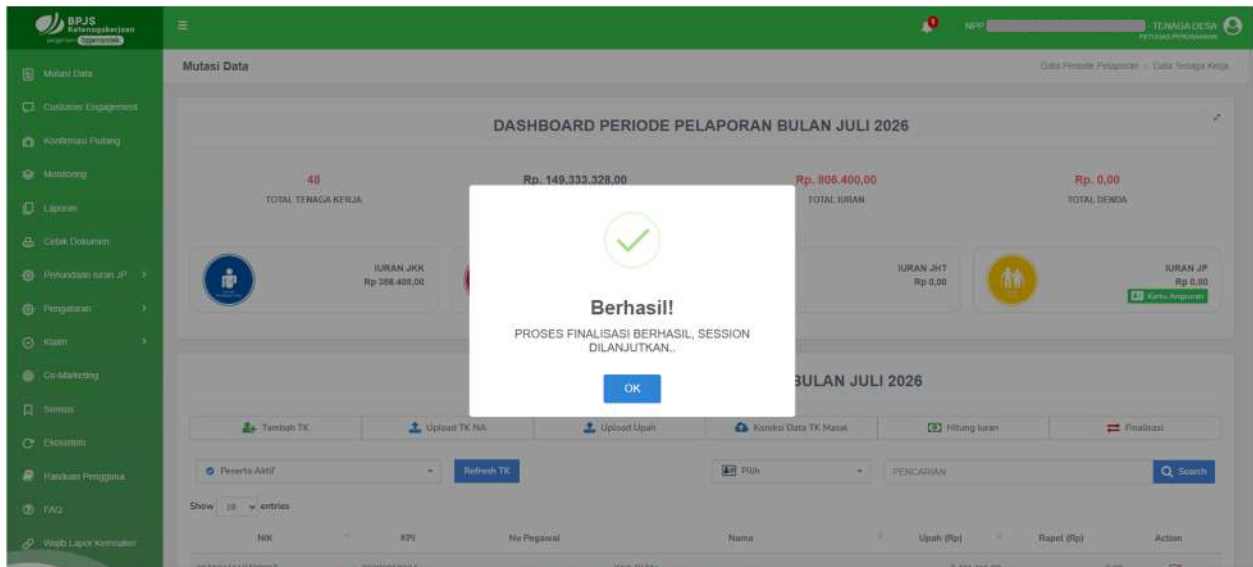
BPJS Ketenagakerjaan

Mutasi Data
Customer Engagement
Konfirmasi Pulang
Monitoring
Laporan
Cetak Dokumen
Penundaan Iuran JP
Pengaturan
Klaim
Co-Marketing
Semua
Ekosistem
Panduan Pengguna
FAQ
Wajib Lapor Ketenagakerjaan

NPP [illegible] - TENAGA DESA

Mutasi Data

Data Periode Pelaporan / Data Tenaga Kerja

DASHBOARD PERIODE PELAPORAN BULAN JULI 2026

48
TOTAL TENAGA KERJA

Rp. 149.333.328,00

Rp. 806.400,00
TOTAL IURAN

Rp. 0,00
TOTAL DENDA

IURAN JKK
Rp 358.400,00

IURAN JHT
Rp 0,00

IURAN JP
Rp 0,00
Kartu Angsuran

Berhasil!
PROSES FINALISASI BERHASIL, SESSION DILANJUTKAN..
OK

BULAN JULI 2026

Tambah TK
Upload TK NA
Upload Upah
Koreksi Data TK Masal
Hitung Iuran
Finalisasi

Peserta Aktif
Refresh TK
Pilih
PENCARIAN
Search

Show 10 entries

| NIK | KPJ | No Pegawai | Nama | Upah (Rp) | Rapel (Rp) | Action |
|---|---|---|---|---|---|---|